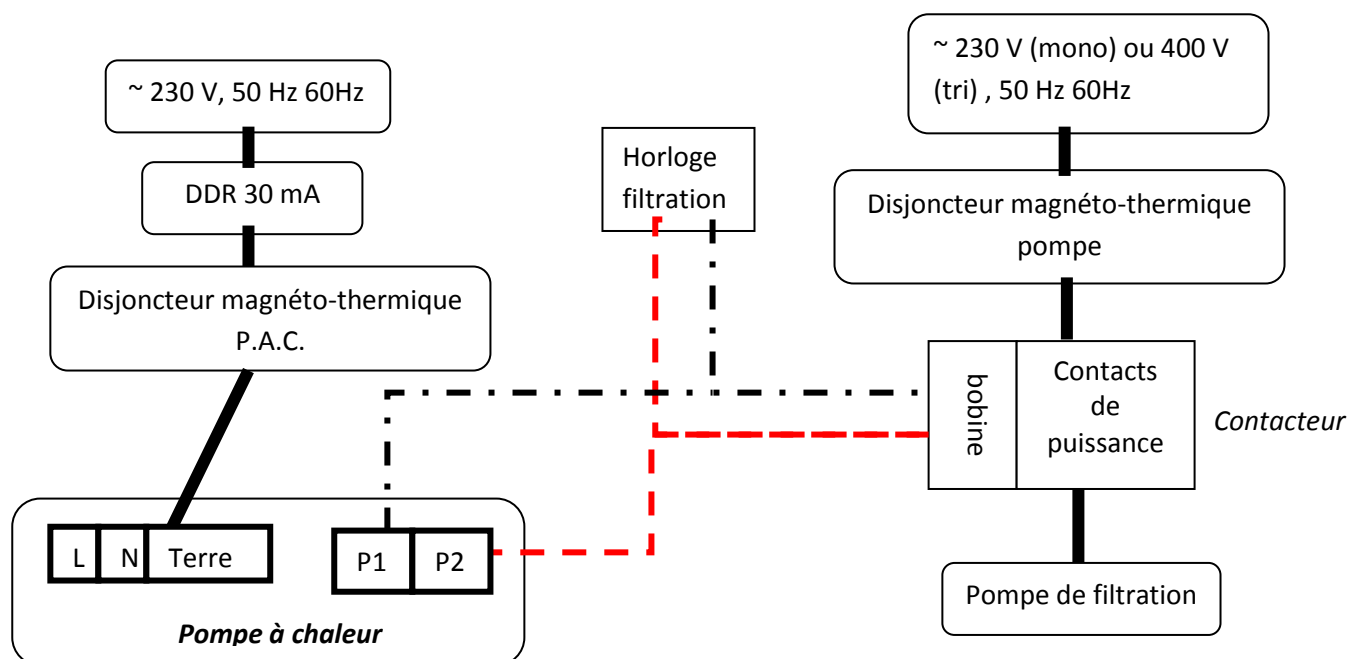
~ 230 V, 50 Hz 60Hz

DDR 30 mA

Disjoncteur magnéto-thermique P.A.C.

Horloge filtration

~ 230 V (mono) ou 400 V (tri) , 50 Hz 60Hz

Disjoncteur magnéto-thermique pompe

bobine

Contacts de puissance

*Contacteur*

L

N

Terre

P1

P2

***Pompe à chaleur***

Pompe de filtration